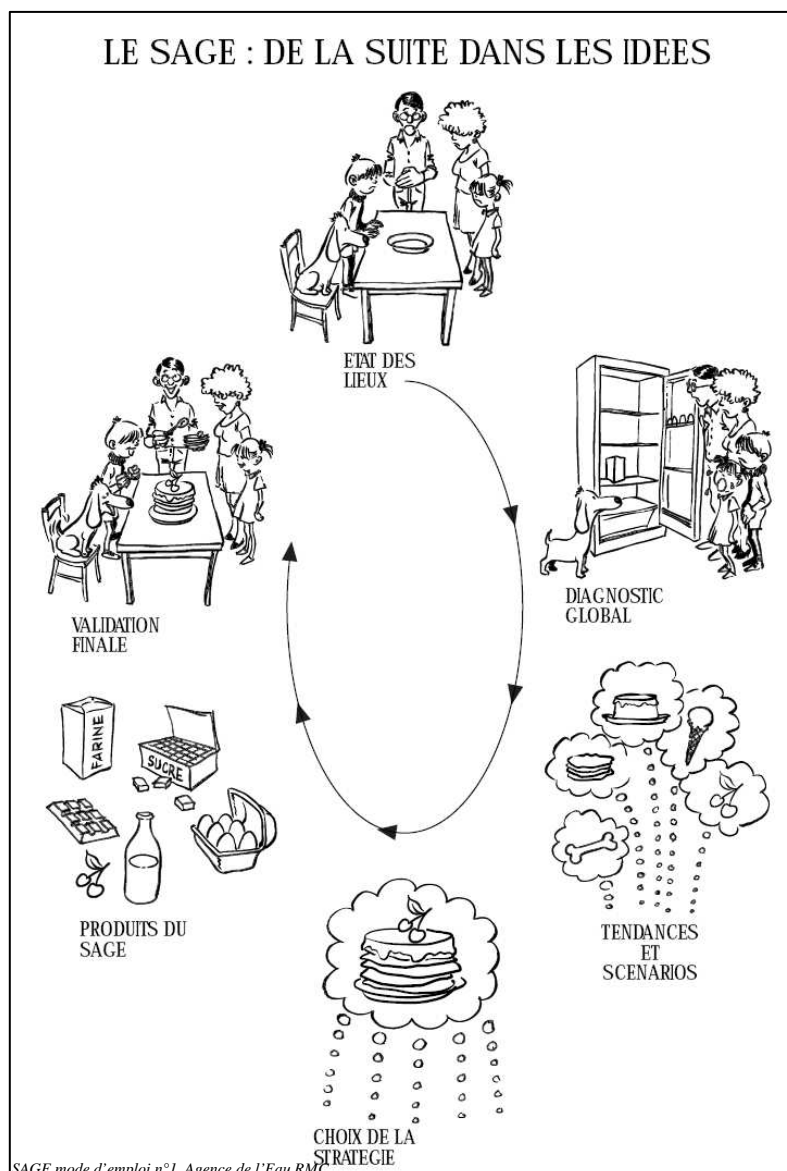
LE SAGE : DE LA SUITE DANS LES IDEES

ETAT DES LIEUX

DIAGNOSTIC GLOBAL

TENDANCES ET SCENARIOS

CHOIX DE LA STRATEGIE

FARINE

SUCRE

PRODUITS DU SAGE

VALIDATION FINALE

SAGE mode d'emploi n°1, Agence de l'Eau RMC